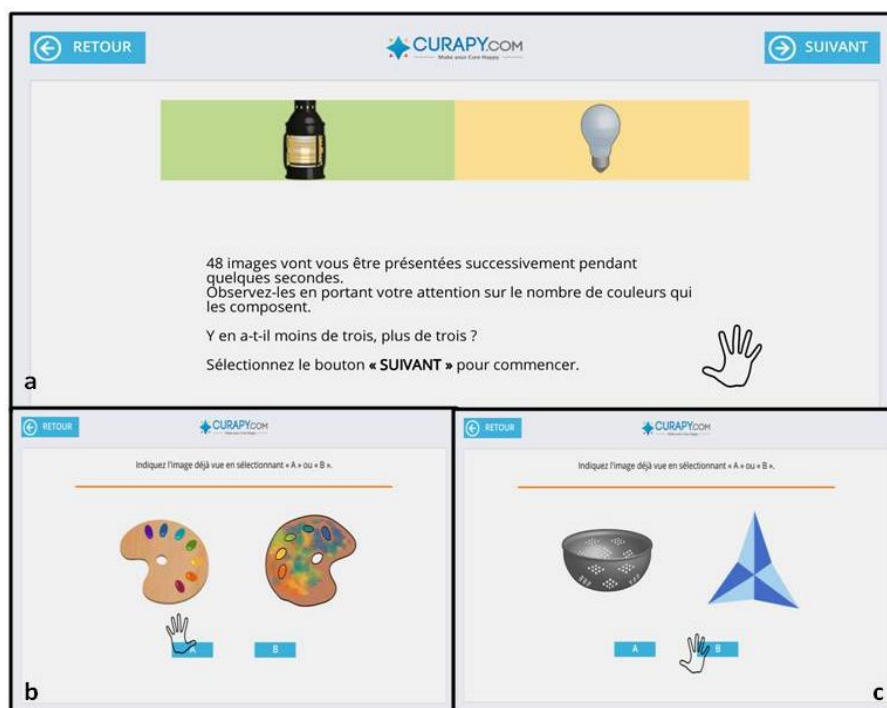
RETOUR

CURAPY.COM
Make your Care Happy

SUIVANT

48 images vont vous être présentées successivement pendant quelques secondes.
Observez-les en portant votre attention sur le nombre de couleurs qui les composent.

Y en a-t-il moins de trois, plus de trois ?

Sélectionnez le bouton **« SUIVANT »** pour commencer.

a

RETOUR

CURAPY.COM

Indiquez l'image déjà vue en sélectionnant « A » ou « B ».

A

B

b

RETOUR

CURAPY.COM

Indiquez l'image déjà vue en sélectionnant « A » ou « B ».

A

B

c